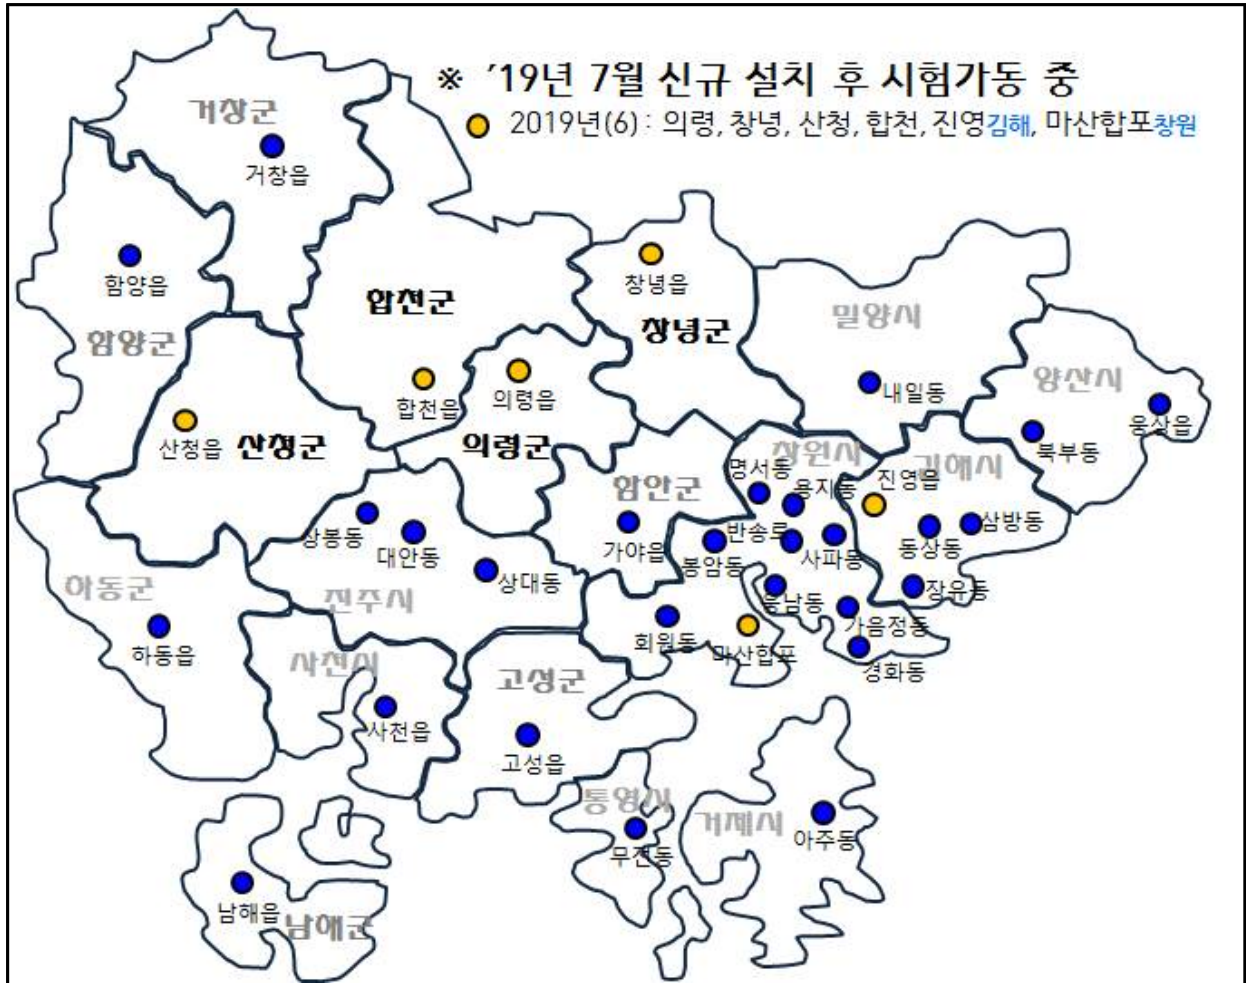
※ '19년 7월 신규 설치 후 시험가동 중
2019년(6) : 의령, 창녕, 산청, 합천, 진영김해, 마산합포창원

거창군
거창읍
함양읍
함양군
합천군
창녕읍
창녕군
밀양시
합천읍
의령읍
산청읍
산청군
의령군
내일동
양산시
웅상읍
북부동
창원시
김해시
명서동
진영읍
용지동
함안군
삼방동
반송로
동상동
가야읍
사파동
상봉동
대안동
봉암동
상대동
하동군
진주시
중남동
장유동
가음정동
회원동
마산합포
하동읍
경화동
사천시
고성군
사천읍
고성읍
통영시
거제시
아주동
무전동
남해읍
남해군